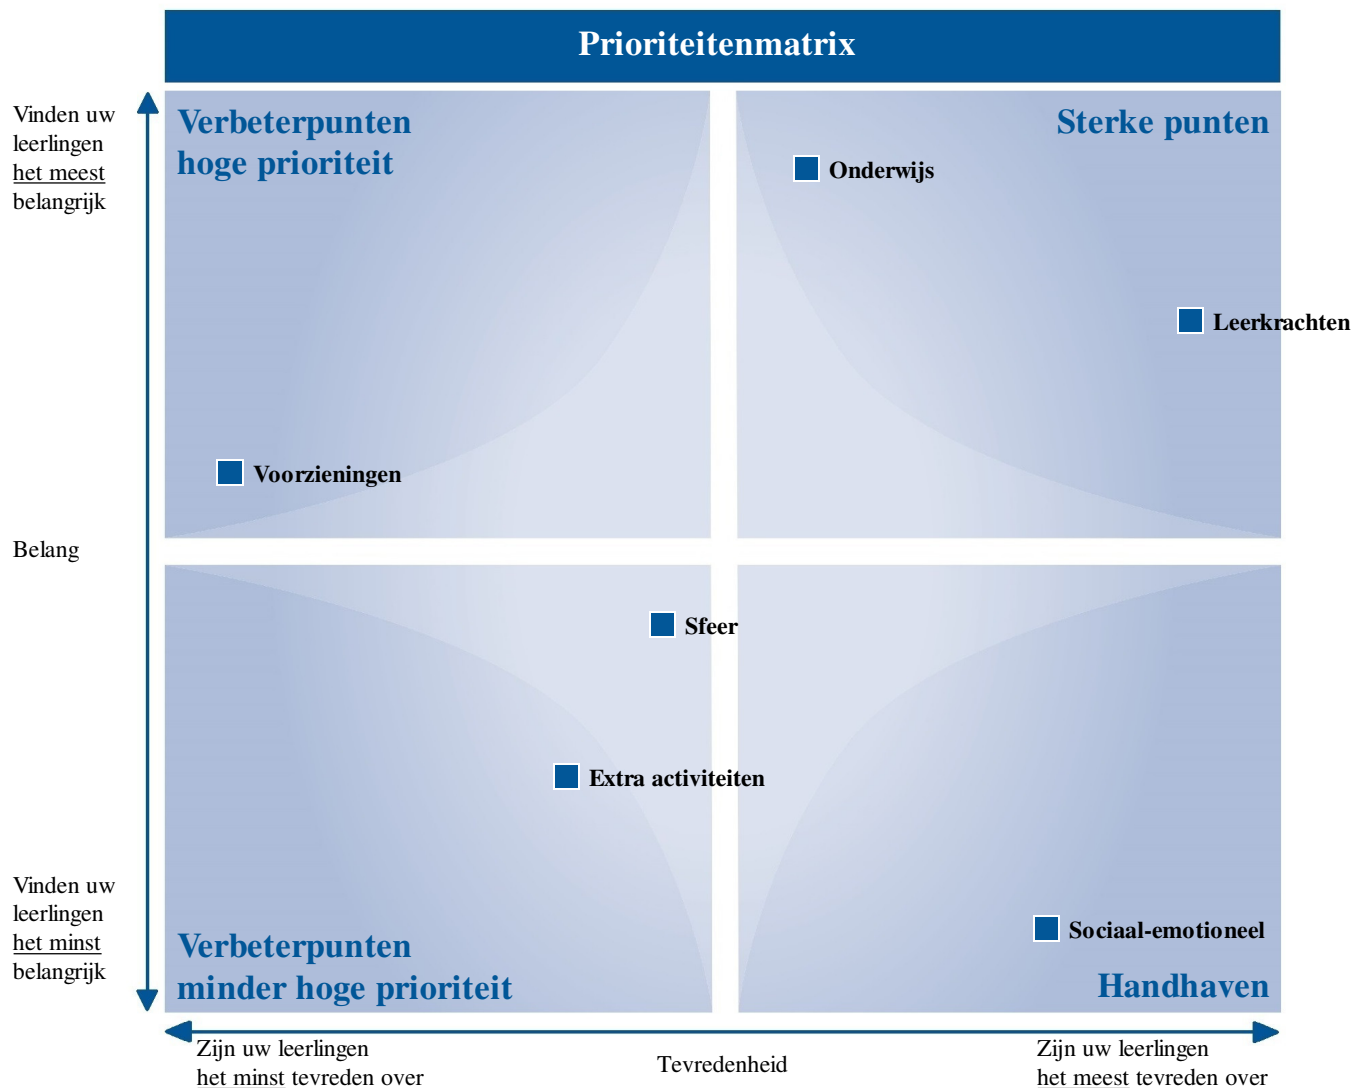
Prioriteitenmatrix

Vinden uw leerlingen het meest belangrijk

Verbeterpunten
hoge prioriteit

Sterke punten

Onderwijs

Leerkrachten

Voorzieningen

Belang

Sfeer

Extra activiteiten

Vinden uw leerlingen het minst belangrijk

Sociaal-emotioneel

Verbeterpunten
minder hoge prioriteit

Handhaven

Zijn uw leerlingen het minst tevreden over

Tevredenheid

Zijn uw leerlingen het meest tevreden over